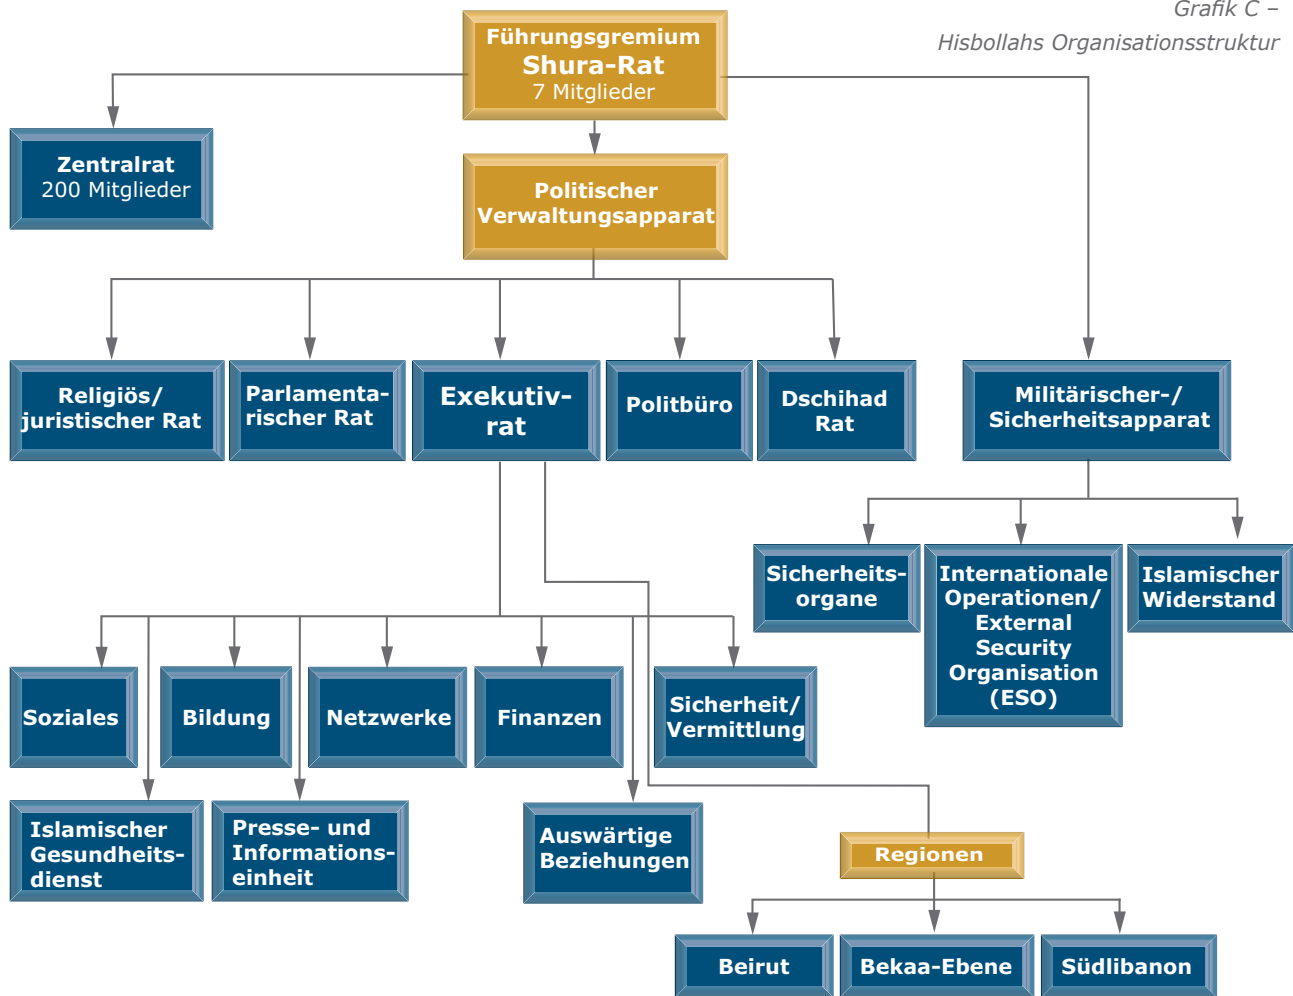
Grafik C – Hisbollahs Organisationsstruktur

Führungsgremium
Shura-Rat
7 Mitglieder

Zentralrat
200 Mitglieder

Politischer Verwaltungsapparat

Religiös/ juristischer Rat

Parlamentarischer Rat

Exekutivrat

Politbüro

Dschihad Rat

Militärischer-/ Sicherheitsapparat

Sicherheitsorgane

Internationale Operationen/ External Security Organisation (ESO)

Islamischer Widerstand

Soziales

Bildung

Netzwerke

Finanzen

Sicherheit/ Vermittlung

Islamischer Gesundheitsdienst

Presse- und Informationseinheit

Auswärtige Beziehungen

Regionen

Beirut

Bekaa-Ebene

Südlibanon